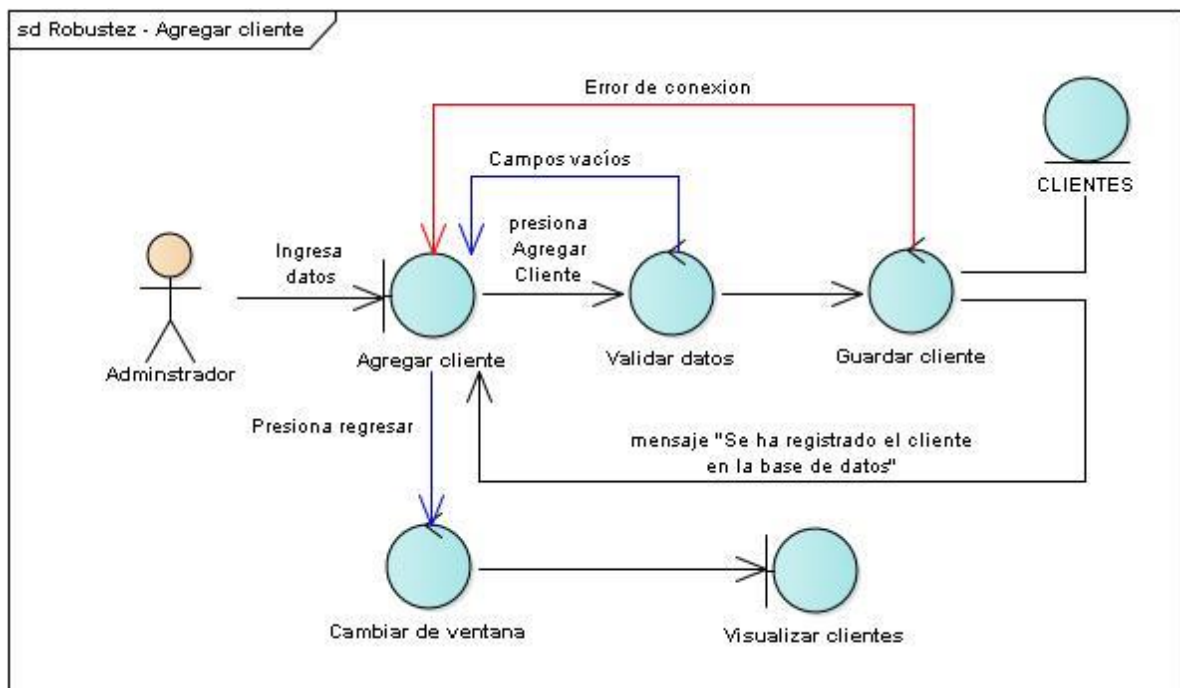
sd Robustez - Agregar cliente

Error de conexion

Campos vacíos

CLIENTES

Ingresa datos

presiona Agregar Cliente

Adminstrador

Agregar cliente

Validar datos

Guardar cliente

Presiona regresar

mensaje "Se ha registrado el cliente en la base de datos"

Cambiar de ventana

Visualizar clientes